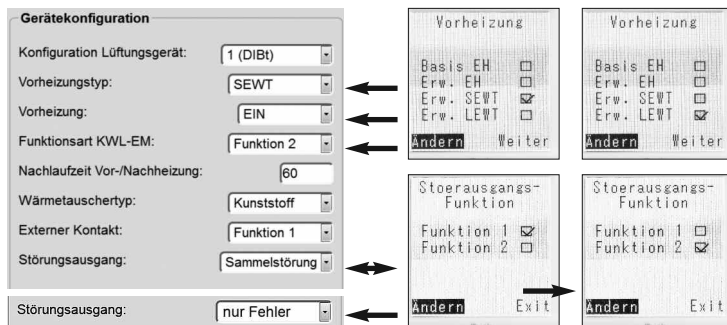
Gerätekonfiguration

Konfiguration Lüftungsgerät: 1 (DIBt)

Vorheizungstyp: SEWT

Vorheizung: EIN

Funktionsart KWL-EM: Funktion 2

Nachlaufzeit Vor-/Nachheizung: 60

Wärmetauschertyp: Kunststoff

Externer Kontakt: Funktion 1

Störungsausgang: Sammelstörung

Störungsausgang: nur Fehler

Vorheizung

Basis EH ☐
Erw. EH ☐
Erw. SEWT ☑
Erw. LEWT ☐

Ändern Weiter

Vorheizung

Basis EH ☐
Erw. EH ☐
Erw. SEWT ☐
Erw. LEWT ☑

Ändern Weiter

Stoerausgangs-
Funktion

Funktion 1 ☑
Funktion 2 ☐

Ändern Exit

Stoerausgangs-
Funktion

Funktion 1 ☐
Funktion 2 ☑

Ändern Exit